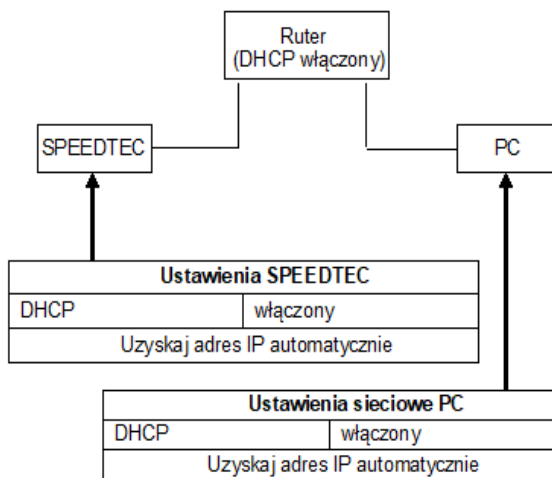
Ruter
(DHCP włączony)

SPEEDTEC

PC

| Ustawienia SPEEDTEC | |
|---|---|
| DHCP | włączony |
| Uzyskaj adres IP automatycznie | |

| Ustawienia sieciowe PC | |
|---|---|
| DHCP | włączony |
| Uzyskaj adres IP automatycznie | |